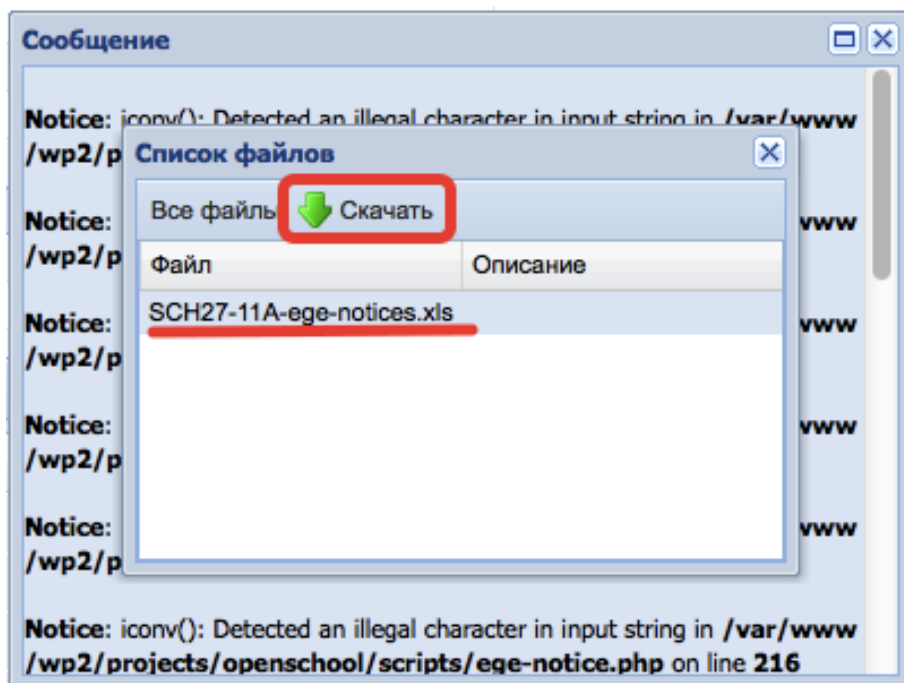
Сообщение

**Notice**: iconv(): Detected an illegal character in input string in **/var/www /wp2/p**

**Notice**: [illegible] **www /wp2/p**

**Notice**: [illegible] **www /wp2/p**

**Notice**: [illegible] **www /wp2/p**

**Notice**: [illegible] **www /wp2/p**

Список файлов

Все файлы Скачать

| Файл | Описание |
|---|---|
| SCH27-11A-ege-notices.xls | |

**Notice**: iconv(): Detected an illegal character in input string in **/var/www /wp2/projects/openschool/scripts/ege-notice.php** on line **216**